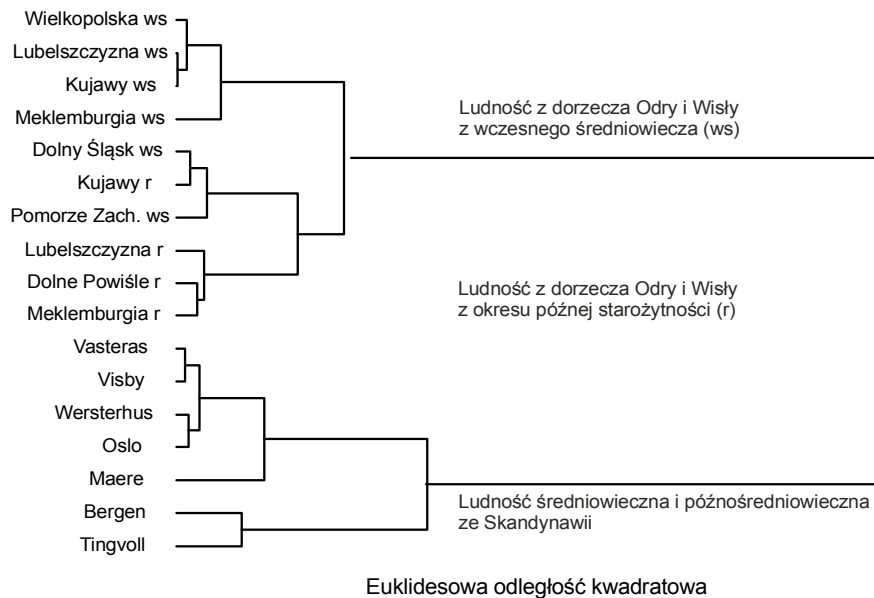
Wielkopolska ws

Lubelszczyzna ws

Kujawy ws

Meklemburgia ws

Dolny Śląsk ws

Kujawy r

Pomorze Zach. ws

Lubelszczyzna r

Dolne Powiśle r

Meklemburgia r

Vasteras

Visby

Wersterhus

Oslo

Maere

Bergen

Tingvoll

Ludność z dorzecza Odry i Wisły z wczesnego średniowiecza (ws)

Ludność z dorzecza Odry i Wisły z okresu późnej starożytności (r)

Ludność średniowieczna i późnośredniowieczna ze Skandynawii

Euklidesowa odległość kwadratowa